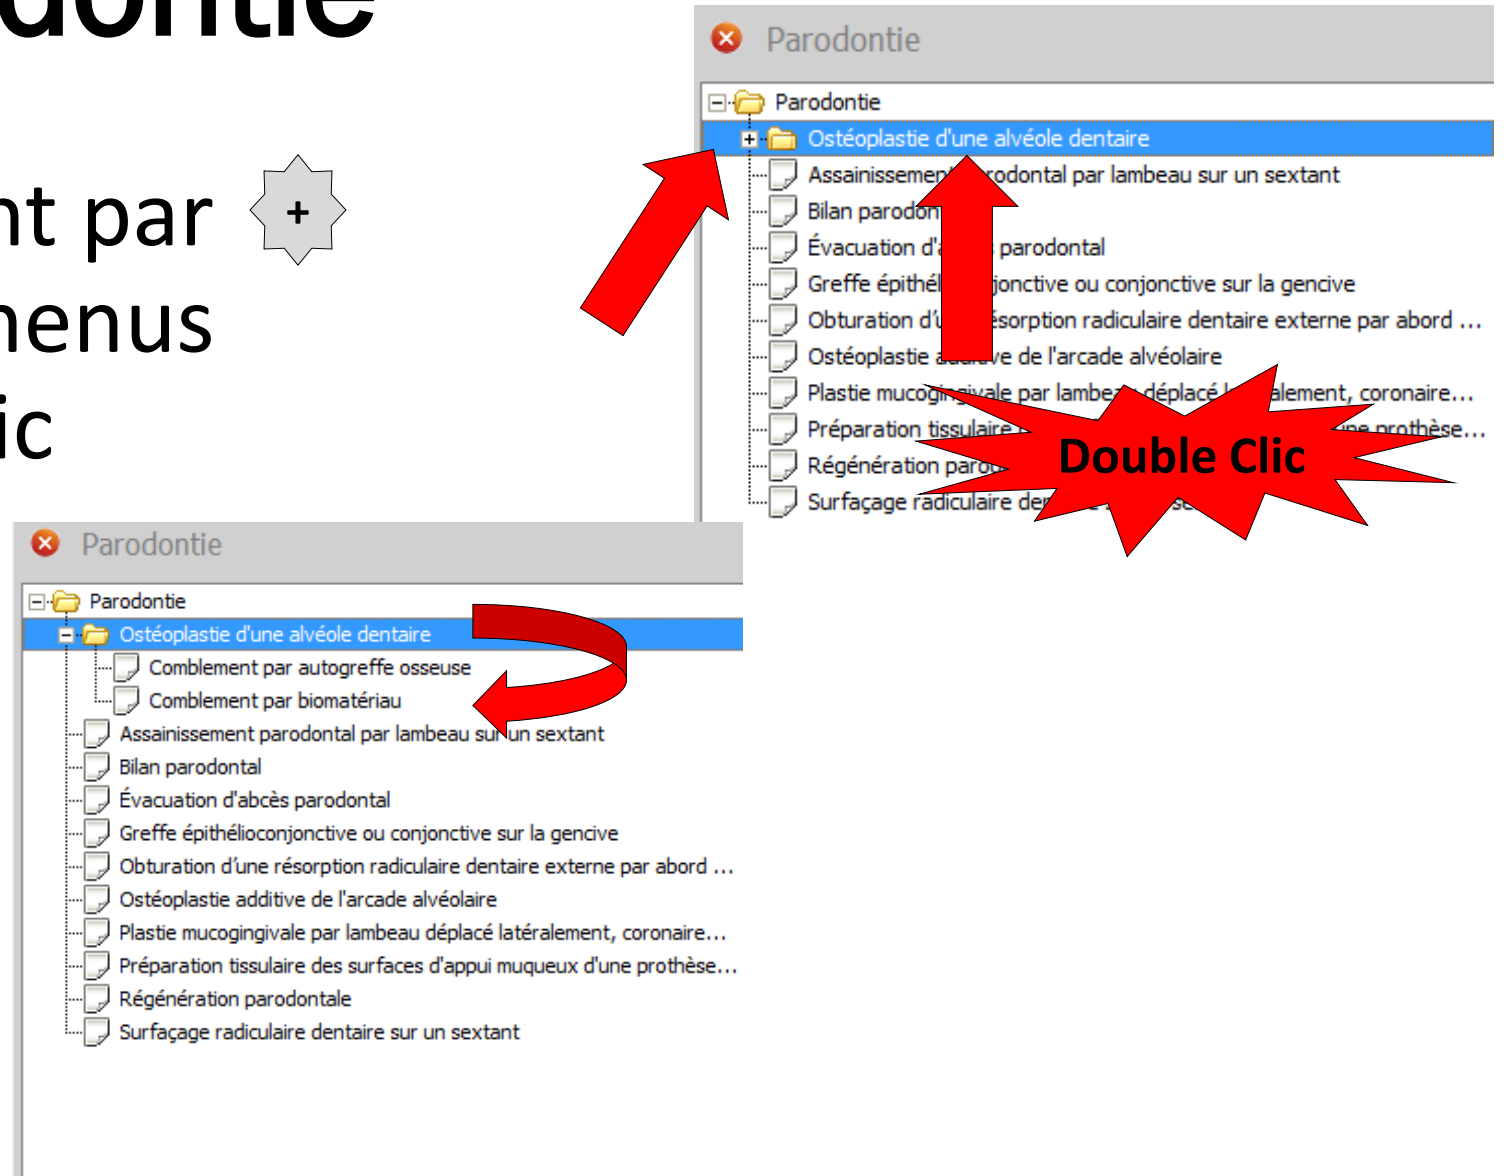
dontie

nt par +
nenus
ic

Parodontie

Parodontie
Ostéoplastie d'une alvéole dentaire
Assainissement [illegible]rodontal par lambeau sur un sextant
Bilan parodon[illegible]
Évacuation d'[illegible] parodontal
Greffe épithél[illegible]jonctive ou conjonctive sur la gencive
Obturation d'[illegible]ésorption radiculaire dentaire externe par abord ...
Ostéoplastie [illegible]ve de l'arcade alvéolaire
Plastie mucog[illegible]ivale par lambe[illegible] déplacé l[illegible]alement, coronaire...
Préparation tissulaire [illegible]ne prothèse...
Régénération paro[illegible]
Surfaçage radiculaire de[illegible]

Double Clic

Parodontie

Parodontie
Ostéoplastie d'une alvéole dentaire
Comblement par autogreffe osseuse
Comblement par biomatériau
Assainissement parodontal par lambeau sur un sextant
Bilan parodontal
Évacuation d'abcès parodontal
Greffe épithélioconjonctive ou conjonctive sur la gencive
Obturation d'une résorption radiculaire dentaire externe par abord ...
Ostéoplastie additive de l'arcade alvéolaire
Plastie mucogingivale par lambeau déplacé latéralement, coronaire...
Préparation tissulaire des surfaces d'appui muqueux d'une prothèse...
Régénération parodontale
Surfaçage radiculaire dentaire sur un sextant